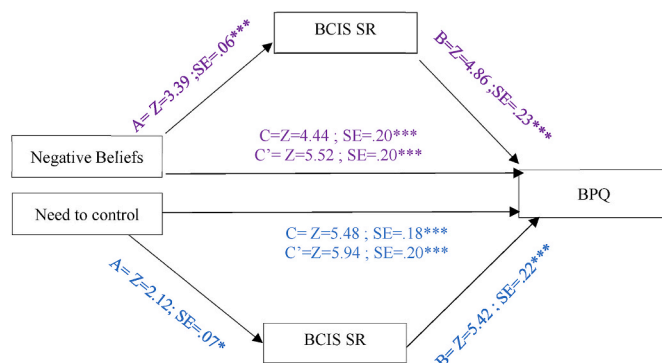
BCIS SR

A= Z=3.39 ;SE=.06***

B=Z=4.86 ;SE=.23***

C=Z=4.44 ; SE=.20***
C'= Z=5.52 ; SE=.20***

Negative Beliefs

BPQ

Need to control

C= Z=5.48 ; SE=.18***
C'=Z=5.94 ; SE=.20***

A= Z=2.12; SE=.07*

B= Z=5.42 ; SE=.22***

BCIS SR